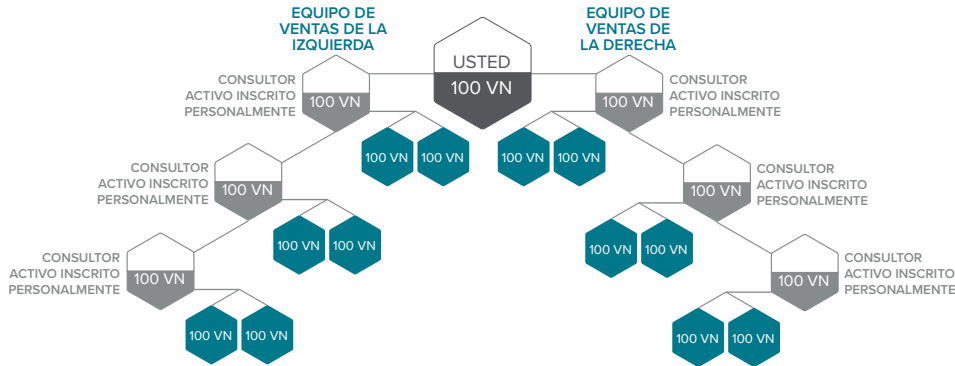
EQUIPO DE VENTAS DE LA IZQUIERDA

USTED
100 VN

EQUIPO DE VENTAS DE LA DERECHA

CONSULTOR ACTIVO INSCRITO PERSONALMENTE
100 VN

CONSULTOR ACTIVO INSCRITO PERSONALMENTE
100 VN

100 VN
100 VN

100 VN
100 VN

CONSULTOR ACTIVO INSCRITO PERSONALMENTE
100 VN

CONSULTOR ACTIVO INSCRITO PERSONALMENTE
100 VN

100 VN
100 VN

100 VN
100 VN

CONSULTOR ACTIVO INSCRITO PERSONALMENTE
100 VN

CONSULTOR ACTIVO INSCRITO PERSONALMENTE
100 VN

100 VN
100 VN

100 VN
100 VN